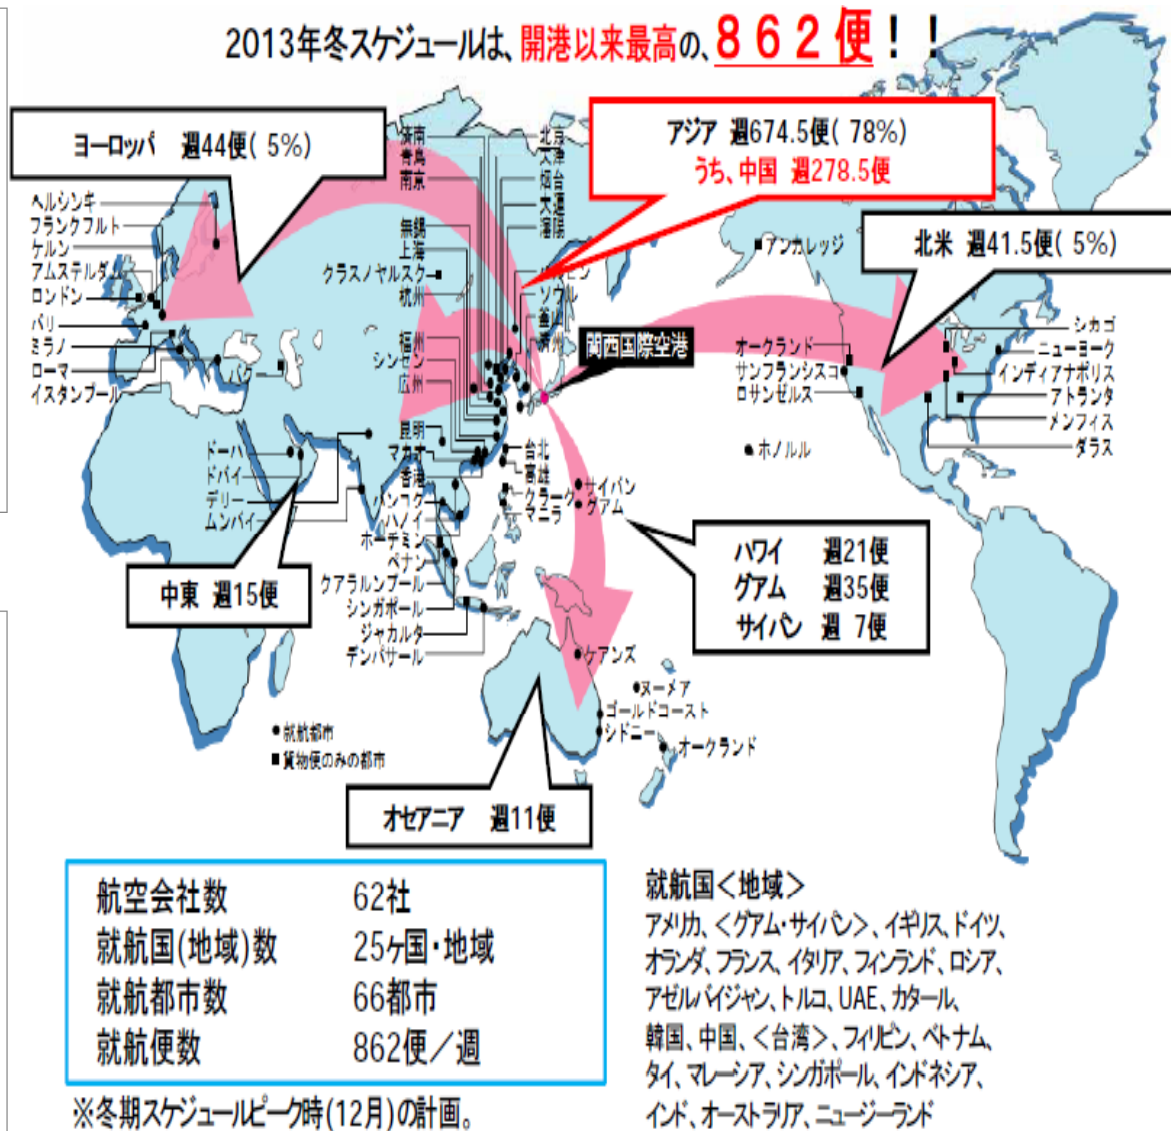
2013年冬スケジュールは、開港以来最高の、８６２便！！

ヨーロッパ　週44便（5%）

アジア　週674.5便（78%）
うち、中国　週278.5便

北米　週41.5便（5%）

ヘルシンキ
フランクフルト
ケルン
アムステルダム
ロンドン
パリ
ミラノ
ローマ
イスタンブール
バクー

済南
青島
南京
無錫
上海
クラスノヤルスク
杭州
福州
シンセン
広州
昆明
マカオ
香港
バンコク
ハノイ
ホーチミン
ペナン
クアラルンプール
シンガポール
ジャカルタ
デンパサール

北京
天津
煙台
大連
瀋陽
ソウル
釜山
済州
台北
高雄
クラーク
マニラ
サイパン
グアム
ケアンズ
ヌーメア
ゴールドコースト
シドニー
オークランド

関西国際空港

アンカレッジ
オークランド
サンフランシスコ
ロサンゼルス
ホノルル
シカゴ
ニューヨーク
インディアナポリス
アトランタ
メンフィス
ダラス

ドーハ
ドバイ
デリー
ムンバイ

中東　週15便

ハワイ　週21便
グアム　週35便
サイパン　週　7便

●就航都市
■貨物便のみの都市

オセアニア　週11便

| 航空会社数 | 62社 |
|---|---|
| 就航国（地域）数 | 25ヶ国・地域 |
| 就航都市数 | 66都市 |
| 就航便数 | 862便／週 |

※冬期スケジュールピーク時（12月）の計画。

就航国＜地域＞
アメリカ、＜グアム・サイパン＞、イギリス、ドイツ、オランダ、フランス、イタリア、フィンランド、ロシア、アゼルバイジャン、トルコ、UAE、カタール、韓国、中国、＜台湾＞、フィリピン、ベトナム、タイ、マレーシア、シンガポール、インドネシア、インド、オーストラリア、ニュージーランド